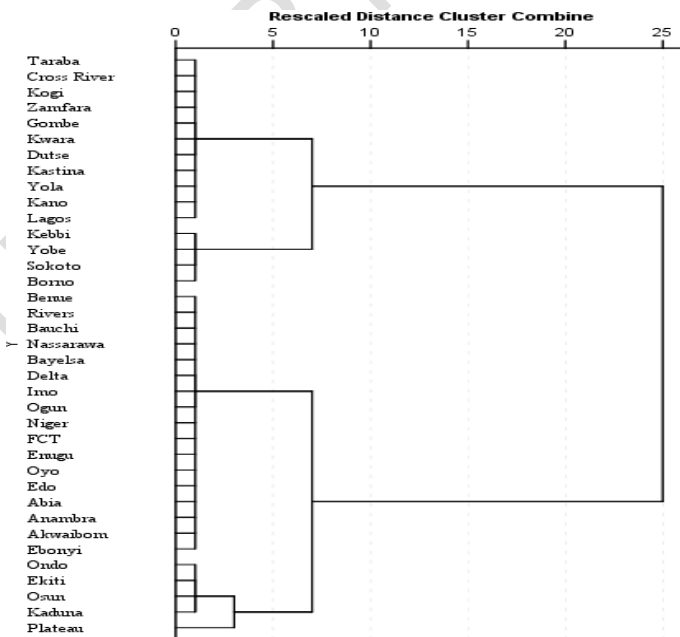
Rescaled Distance Cluster Combine

0 5 10 15 20 25

Taraba
Cross River
Kogi
Zamfara
Gombe
Kwara
Dutse
Kastina
Yola
Kano
Lagos
Kebbi
Yobe
Sokoto
Borno
Benue
Rivers
Bauchi
Y Nassarawa
Bayelsa
Delta
Imo
Ogun
Niger
FCT
Enugu
Oyo
Edo
Abia
Anambra
Akwaibom
Ebonyi
Ondo
Ekiti
Osun
Kaduna
Plateau